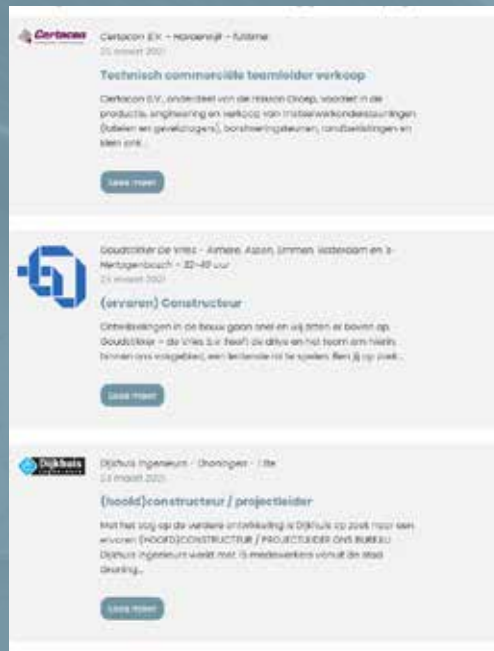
Certacon

Certacon B.V. – Harderwijk – fulltime

25 maart 2021

Technisch commerciële teamleider verkoop

Certacon B.V., onderdeel van de Hasson Groep, voorziet in de productie, engineering en verkoop van (maatwerk)onderdeelkoppelingen (tabellen en gevelkozijngen), borstweringsdeuren, randbeveiligingen en klein ons...

Lees meer

Goudstikker De Vries – Almere, Assen, Emmen, Veendam en 's-Hertogenbosch – 32-40 uur

23 maart 2021

(ervaren) Constructeur

Ontwikkelingen in de bouw gaan snel en wij zitten er bovenop. Goudstikker – de Vries b.v. heeft de drive en het team om hierin binnen ons vakgebied, een leidende rol te spelen. Ben jij op zoek...

Lees meer

Dijkhuis

Dijkhuis Ingenieurs – Groningen – 1 fte

23 maart 2021

(hoofd)constructeur / projectleider

Met het oog op de verdere ontwikkeling is Dijkhuis op zoek naar een ervaren (HOOFD)CONSTRUCTEUR / PROJECTLEIDER ONS BUREAU Dijkhuis Ingenieurs werkt met 15 medewerkers vanuit de stad Groning...

Lees meer